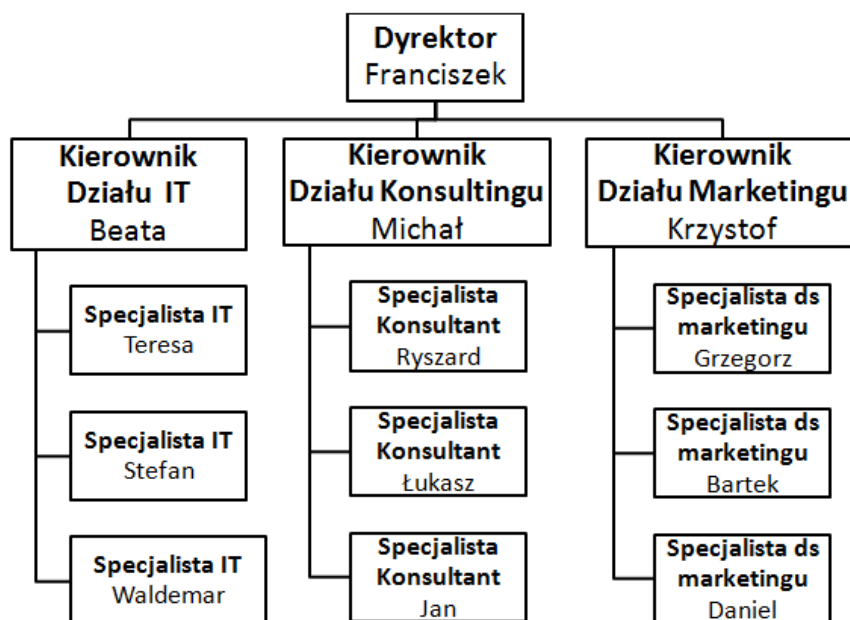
Dyrektor
Franciszek

Kierownik
Działu IT
Beata

Specjalista IT
Teresa

Specjalista IT
Stefan

Specjalista IT
Waldemar

Kierownik
Działu Konsultingu
Michał

Specjalista
Konsultant
Ryszard

Specjalista
Konsultant
Łukasz

Specjalista
Konsultant
Jan

Kierownik
Działu Marketingu
Krzystof

Specjalista ds
marketingu
Grzegorz

Specjalista ds
marketingu
Bartek

Specjalista ds
marketingu
Daniel